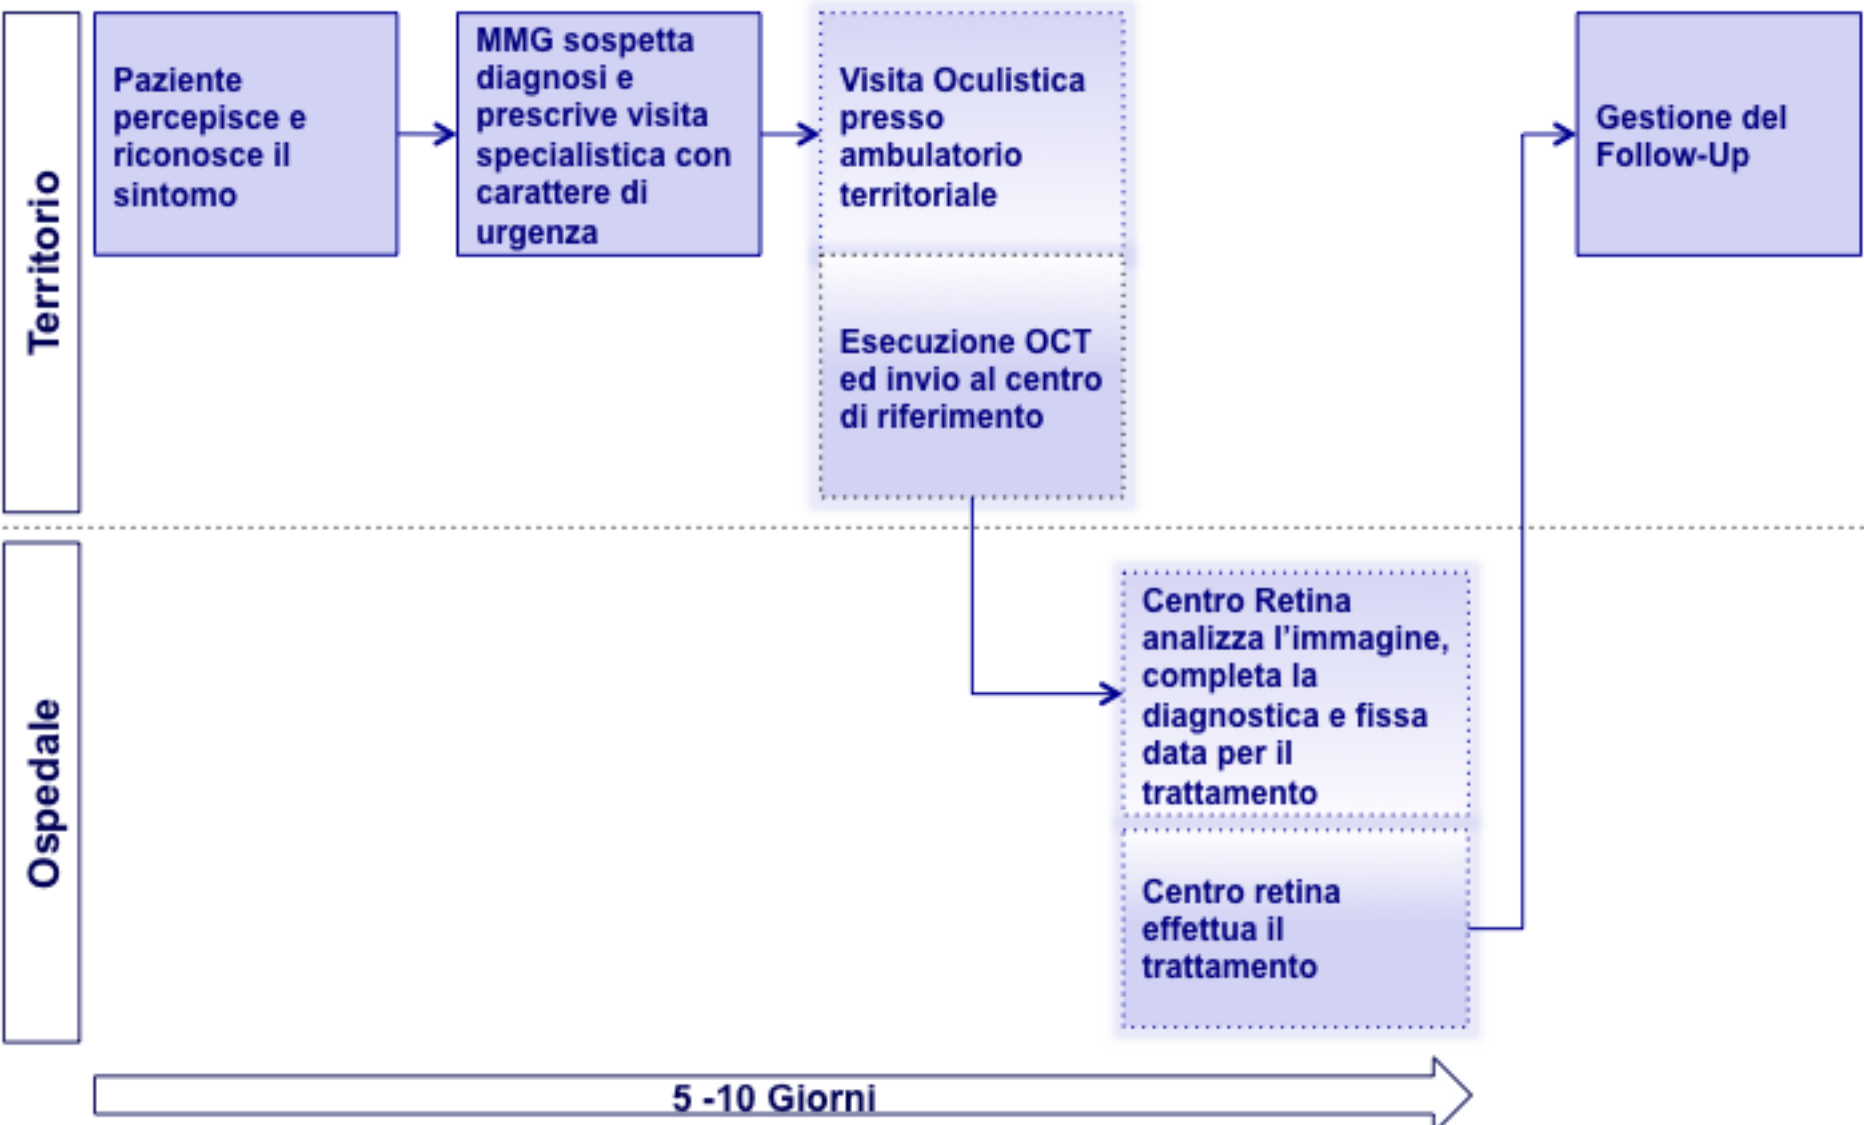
Territorio

Paziente percepisce e riconosce il sintomo

MMG sospetta diagnosi e prescrive visita specialistica con carattere di urgenza

Visita Oculistica presso ambulatorio territoriale

Esecuzione OCT ed invio al centro di riferimento

Gestione del Follow-Up

Ospedale

Centro Retina analizza l'immagine, completa la diagnostica e fissa data per il trattamento

Centro retina effettua il trattamento

5 -10 Giorni